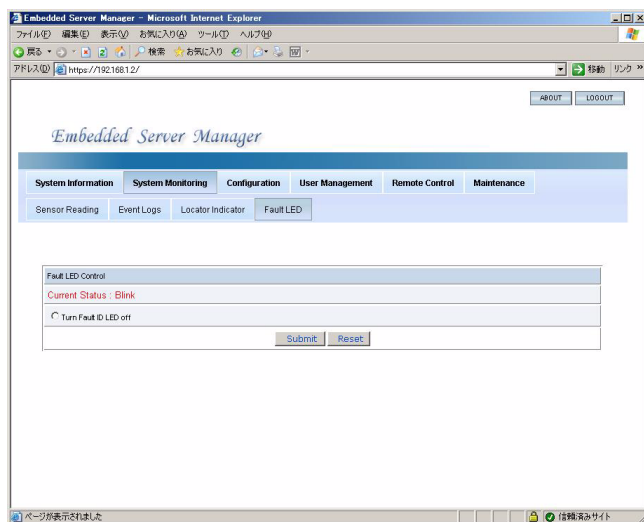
Embedded Server Manager - Microsoft Internet Explorer

ファイル(F) 編集(E) 表示(V) お気に入り(A) ツール(T) ヘルプ(H)

戻る 検索 お気に入り

アドレス(D) https://192.168.1.2/

移動 リンク »

ABOUT LOGOUT

Embedded Server Manager

System Information | System Monitoring | Configuration | User Management | Remote Control | Maintenance

Sensor Reading | Event Logs | Locator Indicator | Fault LED

Fault LED Control

Current Status : Blink

Turn Fault ID LED off

Submit Reset

ページが表示されました

信頼済みサイト